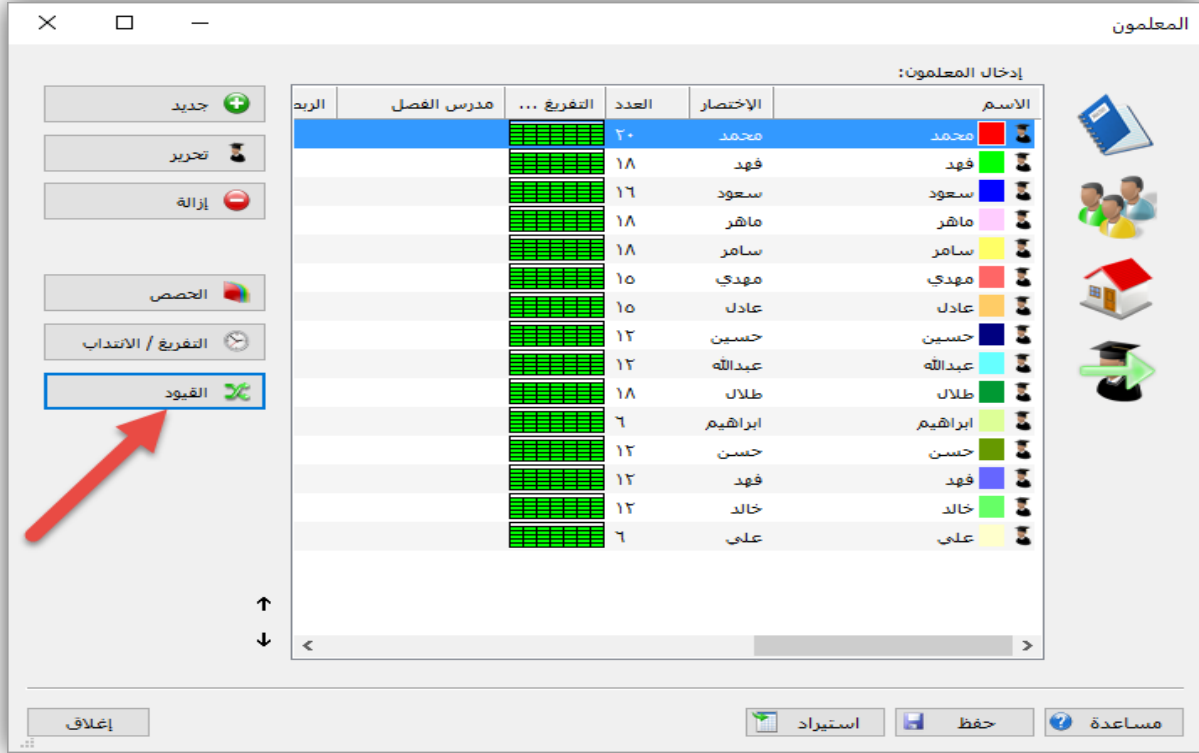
المعلمون

إدخال المعلمون:

| الاسم | الإختصار | العدد | التفريغ ... | مدرس الفصل | الربد |
|---|---|---|---|---|---|
| محمد | محمد | ٢٠ | | | |
| فهد | فهد | ١٨ | | | |
| سعود | سعود | ١٦ | | | |
| ماهر | ماهر | ١٨ | | | |
| سامر | سامر | ١٨ | | | |
| مهدي | مهدي | ١٥ | | | |
| عادل | عادل | ١٥ | | | |
| حسين | حسين | ١٢ | | | |
| عبدالله | عبدالله | ١٢ | | | |
| طلال | طلال | ١٨ | | | |
| ابراهيم | ابراهيم | ٦ | | | |
| حسن | حسن | ١٢ | | | |
| فهد | فهد | ١٢ | | | |
| خالد | خالد | ١٢ | | | |
| على | على | ٦ | | | |

جديد
تحرير
إزالة
الحصص
التفريغ / الانتداب
القيود

مساعدة
حفظ
استيراد
إغلاق